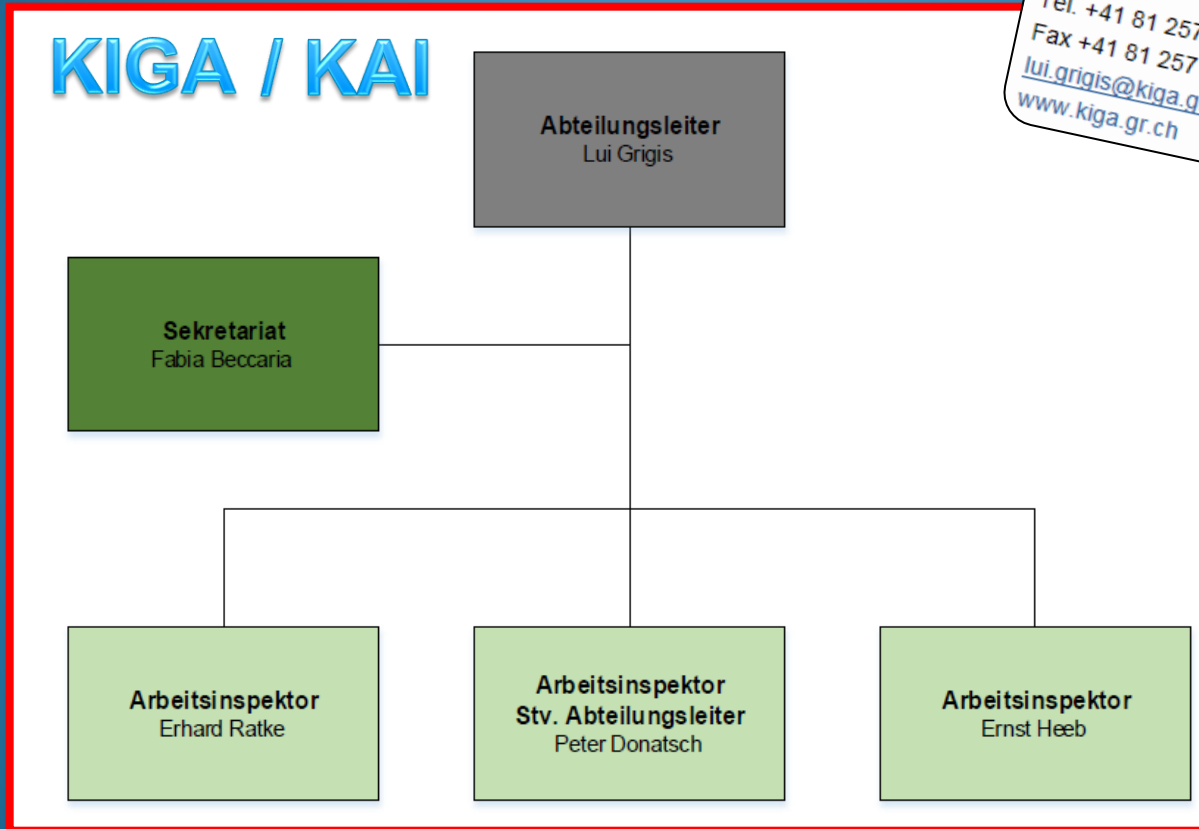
KIGA / KAI

Tel. +41 81 257 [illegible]
Fax +41 81 257 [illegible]
lui.grigis@kiga.g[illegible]
www.kiga.gr.ch

Abteilungsleiter
Lui Grigis

Sekretariat
Fabia Beccaria

Arbeitsinspektor
Erhard Ratke

Arbeitsinspektor
Stv. Abteilungsleiter
Peter Donatsch

Arbeitsinspektor
Ernst Heeb